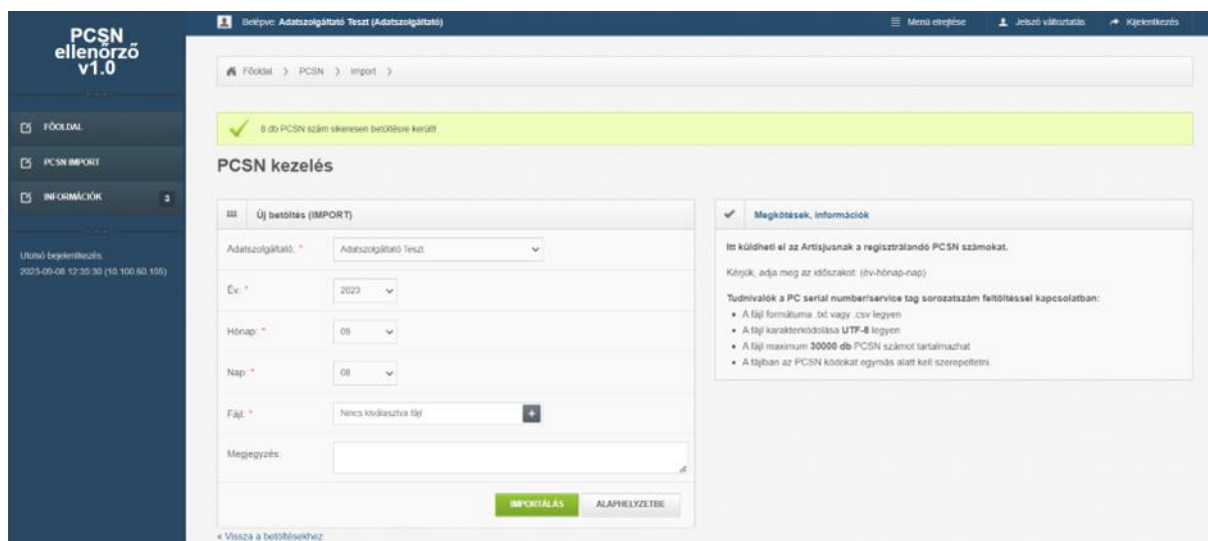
PCSN ellenőrző v1.0

FŐOLDAL
PCSN IMPORT
INFORMÁCIÓK 3

Utolsó bejelentkezés:
2023-09-08 12:35:30 (10.100.60.155)

Belépve: Adatszolgáltató Teszt (Adatszolgáltató)

Menü elrejtése
Jelszó változtatás
Kijelentkezés

Főoldal > PCSN > Import >

8 db PCSN szám sikeresen betöltésre került!

PCSN kezelés

Új betöltés (IMPORT)

Adatszolgáltató: * Adatszolgáltató Teszt

Év: * 2023

Hónap: * 09

Nap: * 08

Fájl: * Nincs kiválasztva fájl

Megjegyzés:

IMPORTÁLÁS
ALAPHELYZETBE

« Vissza a betöltésekhez

Megkötések, információk

Itt küldheti el az Artisjusnak a regisztrálandó PCSN számokat.

Kérjük, adja meg az időszakot: (év-hónap-nap)

Tudnivalók a PC serial number/service tag sorozatszám feltöltéssel kapcsolatban:

• A fájl formátuma .txt vagy .csv legyen
• A fájl karakterkódolása UTF-8 legyen
• A fájl maximum 30000 db PCSN számot tartalmazhat
• A fájlban az PCSN kódokat egymás alatt kell szerepeltetni.